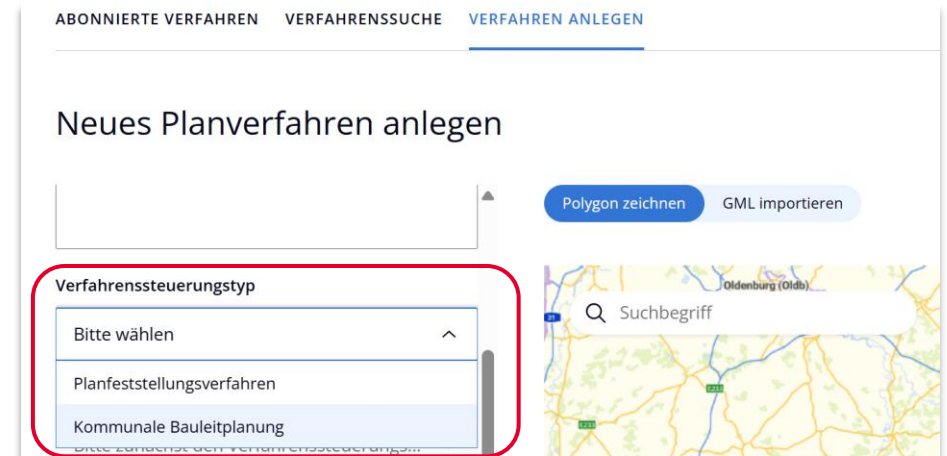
ABONNIERTE VERFAHREN VERFAHRENSSUCHE VERFAHREN ANLEGEN

Neues Planverfahren anlegen

Polygon zeichnen GML importieren

Verfahrenssteuerungstyp

Bitte wählen

Planfeststellungsverfahren

Kommunale Bauleitplanung

Bitte zunächst den Verfahrenssteuerungs...

Suchbegriff

Oldenburg (Oldb)